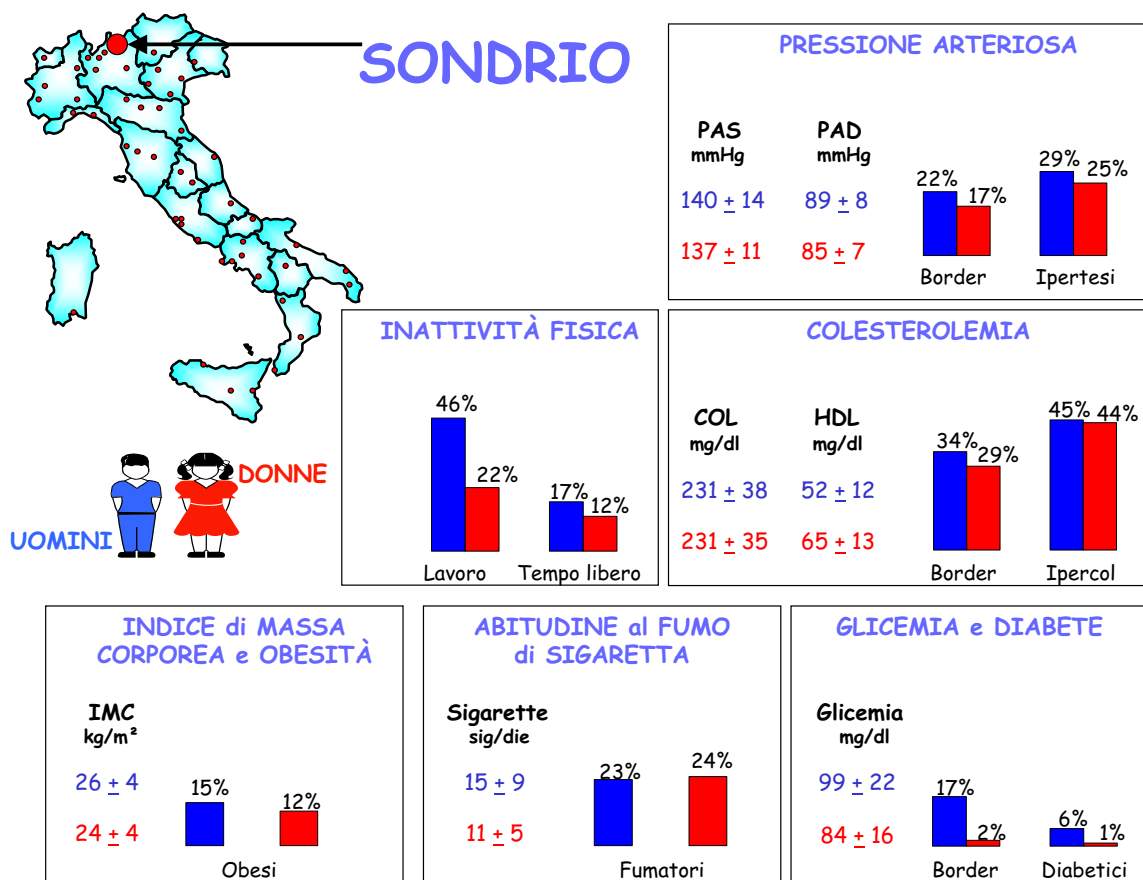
SONDRIO

PRESSIONE ARTERIOSA

PAS mmHg

PAD mmHg

140 $\pm$ 14

89 $\pm$ 8

137 $\pm$ 11

85 $\pm$ 7

22% 17%

29% 25%

Border

Ipertesi

INATTIVITÀ FISICA

46%

22%

17% 12%

Lavoro

Tempo libero

COLESTEROLEMIA

COL mg/dl

HDL mg/dl

231 $\pm$ 38

52 $\pm$ 12

231 $\pm$ 35

65 $\pm$ 13

34% 29%

45% 44%

Border

Ipercol

DONNE

UOMINI

INDICE di MASSA CORPOREA e OBESITÀ

IMC kg/m²

26 $\pm$ 4

24 $\pm$ 4

15%

12%

Obesi

ABITUDINE al FUMO di SIGARETTA

Sigarette sig/die

15 $\pm$ 9

11 $\pm$ 5

23%

24%

Fumatori

GLICEMIA e DIABETE

Glicemia mg/dl

99 $\pm$ 22

84 $\pm$ 16

17%

2%

6% 1%

Border

Diabetici